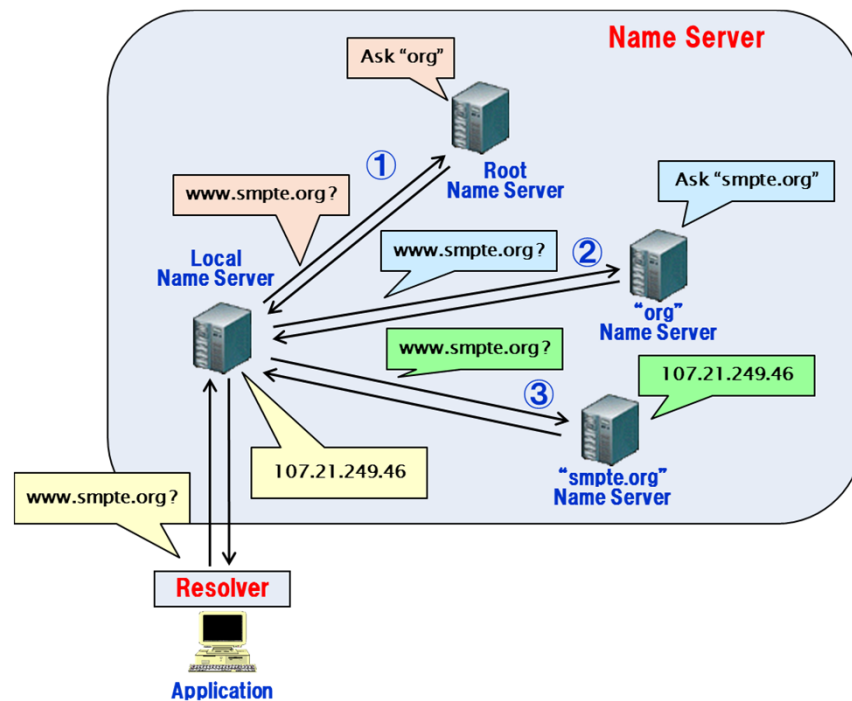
Name Server

Ask “org”

①

Root Name Server

www.smpte.org?

Ask “smpte.org”

Local Name Server

www.smpte.org?

②

“org” Name Server

www.smpte.org?

107.21.249.46

③

107.21.249.46

“smpte.org” Name Server

www.smpte.org?

Resolver

Application